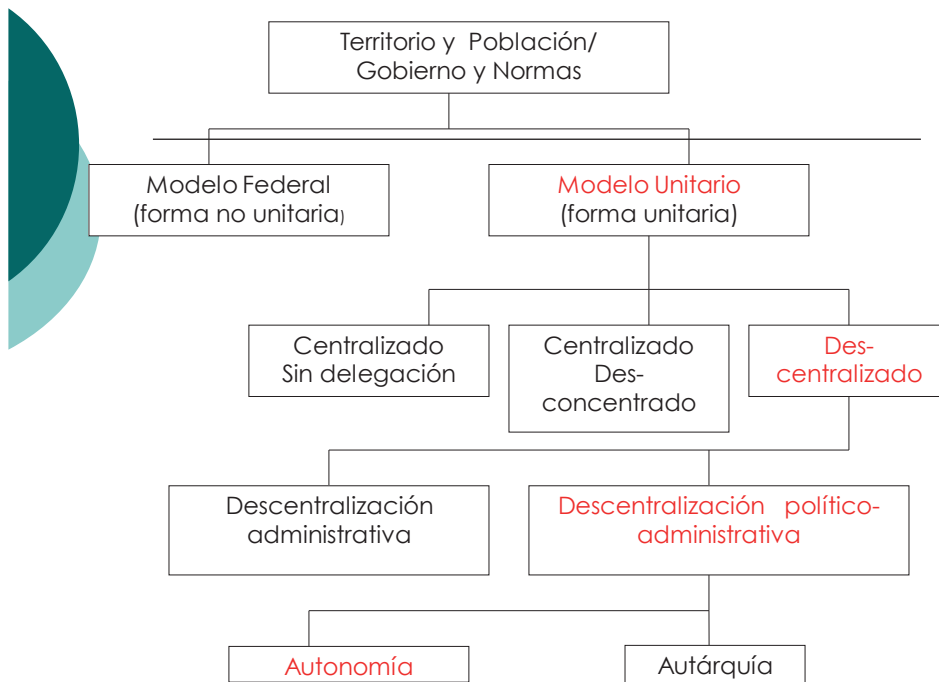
Territorio y Población/ Gobierno y Normas

Modelo Federal (forma no unitaria)

Modelo Unitario (forma unitaria)

Centralizado Sin delegación

Centralizado Desconcentrado

Descentralizado

Descentralización administrativa

Descentralización político-administrativa

Autonomía

Autárquía